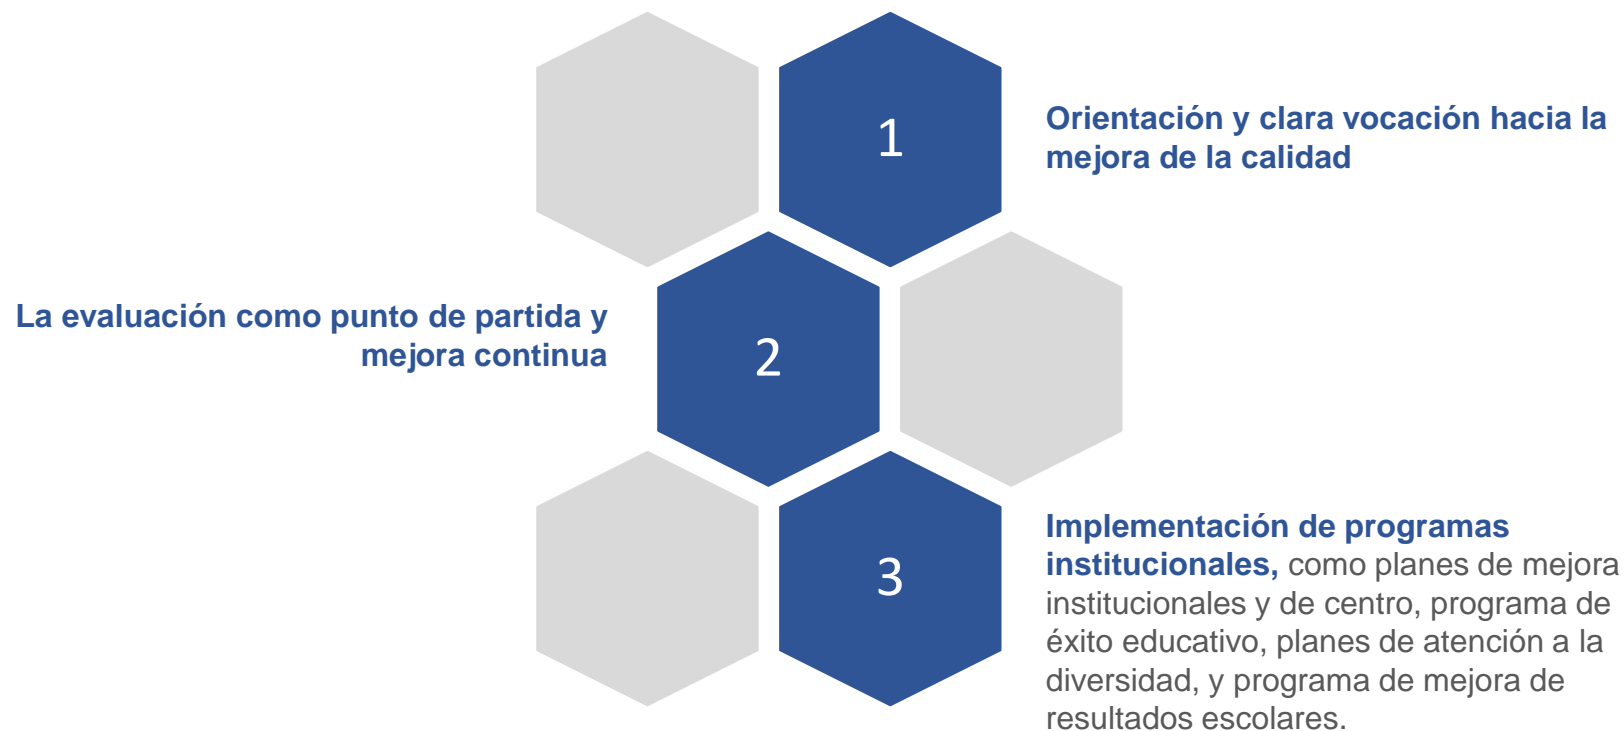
1

Orientación y clara vocación hacia la mejora de la calidad

La evaluación como punto de partida y mejora continua

2

3

Implementación de programas institucionales, como planes de mejora institucionales y de centro, programa de éxito educativo, planes de atención a la diversidad, y programa de mejora de resultados escolares.